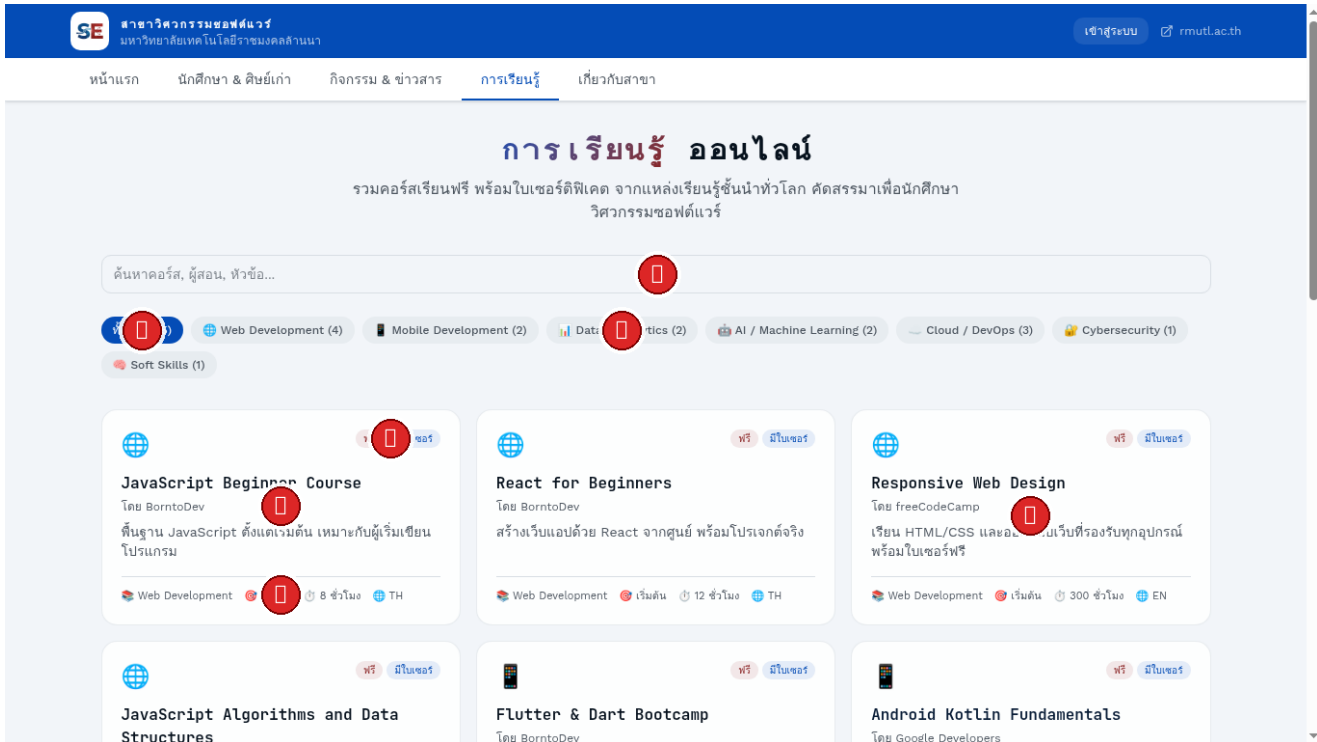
SE สาขาวิศวกรรมซอฟต์แวร์
มหาวิทยาลัยเทคโนโลยีราชมงคลล้านนา

เข้าสู่ระบบ rmutl.ac.th

หน้าแรก นักศึกษา & ศิษย์เก่า กิจกรรม & ข่าวสาร การเรียนรู้ เกี่ยวกับสาขา

การเรียนรู้ ออนไลน์

รวมคอร์สเรียนฟรี พร้อมใบเซอร์ติฟิเคต จากแหล่งเรียนรู้ชั้นนำทั่วโลก คัดสรรมาเพื่อนักศึกษาวิศวกรรมซอฟต์แวร์

ค้นหาคอร์ส, ผู้สอน, หัวข้อ...

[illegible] Web Development (4) Mobile Development (2) Data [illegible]tics (2) AI / Machine Learning (2) Cloud / DevOps (3) Cybersecurity (1) Soft Skills (1)

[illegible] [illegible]เซอร์
JavaScript Beginn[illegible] Course
โดย BorntoDev
พื้นฐาน JavaScript ตั้งแต่เริ่มต้น เหมาะกับผู้เริ่มเขียนโปรแกรม
Web Development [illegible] 8 ชั่วโมง TH

ฟรี มีใบเซอร์
React for Beginners
โดย BorntoDev
สร้างเว็บแอปด้วย React จากศูนย์ พร้อมโปรเจกต์จริง
Web Development เริ่มต้น 12 ชั่วโมง TH

ฟรี มีใบเซอร์
Responsive Web Design
โดย freeCodeCamp
เรียน HTML/CSS และอ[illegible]เว็บที่รองรับทุกอุปกรณ์ พร้อมใบเซอร์ฟรี
Web Development เริ่มต้น 300 ชั่วโมง EN

ฟรี มีใบเซอร์
JavaScript Algorithms and Data Structures

ฟรี มีใบเซอร์
Flutter & Dart Bootcamp
โดย BorntoDev

ฟรี มีใบเซอร์
Android Kotlin Fundamentals
โดย Google Developers